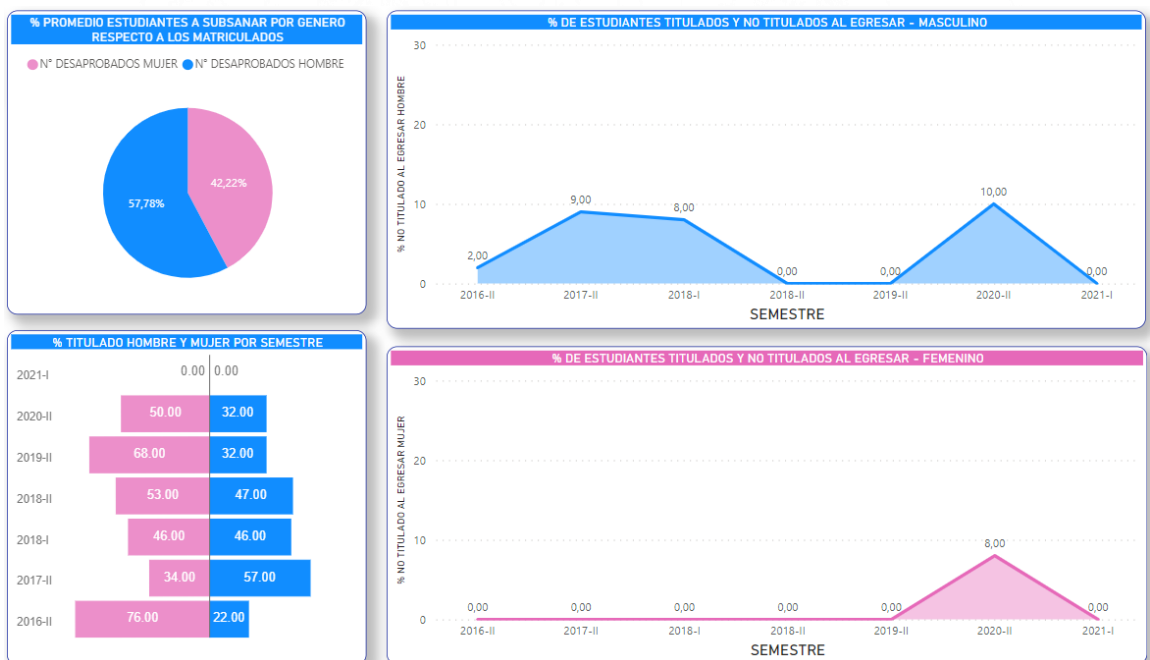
% PROMEDIO ESTUDIANTES A SUBSANAR POR GENERO RESPECTO A LOS MATRICULADOS

N° DESAPROBADOS MUJER N° DESAPROBADOS HOMBRE

42,22%
57,78%

% DE ESTUDIANTES TITULADOS Y NO TITULADOS AL EGRESAR - MASCULINO

% NO TITULADO AL EGRESAR HOMBRE

30
20
10
0

2,00
9,00
8,00
0,00
0,00
10,00
0,00

2016-II 2017-II 2018-I 2018-II 2019-II 2020-II 2021-I

SEMESTRE

% TITULADO HOMBRE Y MUJER POR SEMESTRE

| | | |
|---|---|---|
| 2021-I | 0.00 | 0.00 |
| 2020-II | 50.00 | 32.00 |
| 2019-II | 68.00 | 32.00 |
| 2018-II | 53.00 | 47.00 |
| 2018-I | 46.00 | 46.00 |
| 2017-II | 34.00 | 57.00 |
| 2016-II | 76.00 | 22.00 |

% DE ESTUDIANTES TITULADOS Y NO TITULADOS AL EGRESAR - FEMENINO

% NO TITULADO AL EGRESAR MUJER

30
20
10
0

0,00
0,00
0,00
0,00
0,00
8,00
0,00

2016-II 2017-II 2018-I 2018-II 2019-II 2020-II 2021-I

SEMESTRE